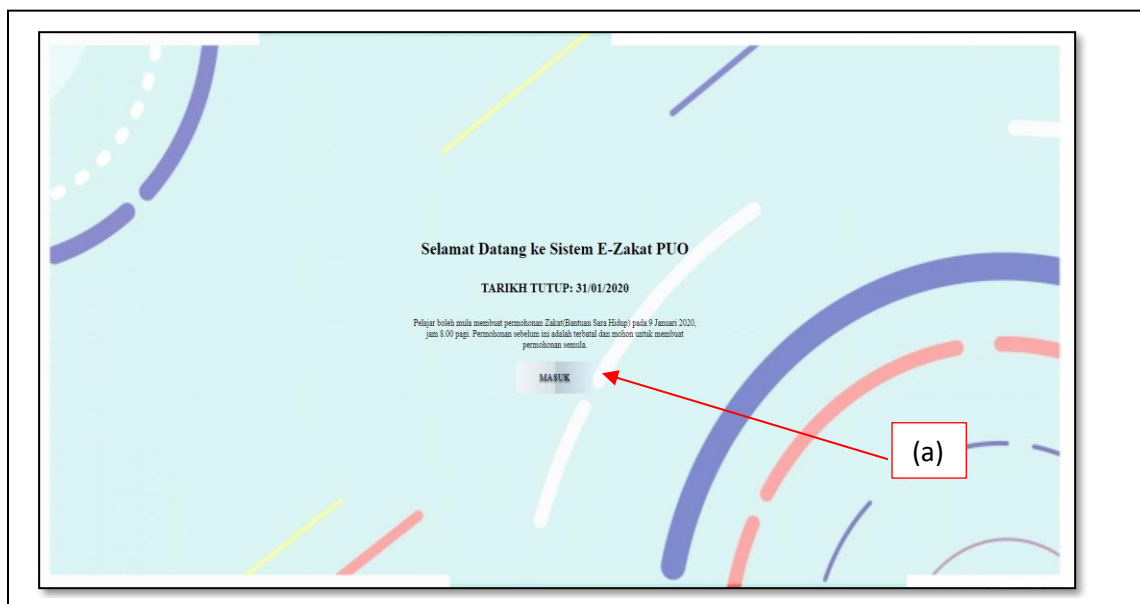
Selamat Datang ke Sistem E-Zakat PUO

TARIKH TUTUP: 31/01/2020

Pelajar boleh mula membuat permohonan Zakat(Bantuan Sara Hidup) pada 9 Januari 2020, jam 8.00 pagi. Permohonan sebelum ini adalah terbatal dan mohon untuk membuat permohonan semula.

MASUK

(a)